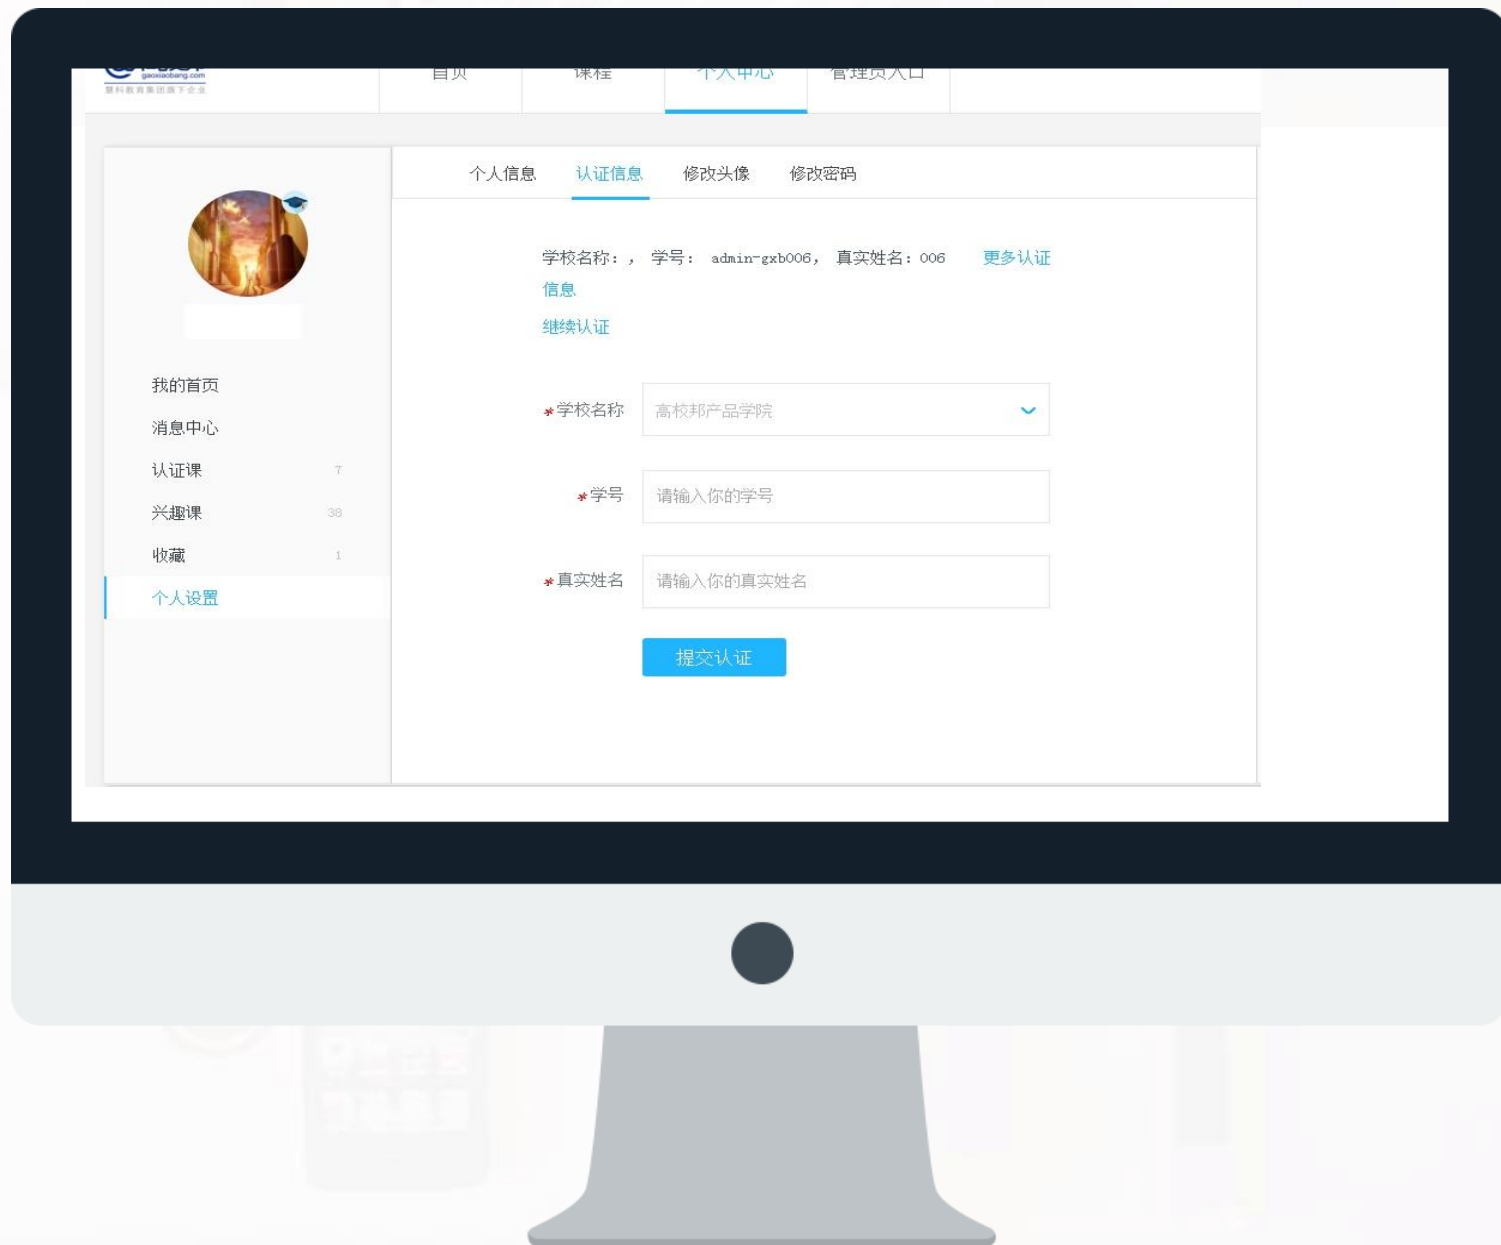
gaoxiaobang.com
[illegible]

首页 课程 个人中心 管理员入口

个人信息 认证信息 修改头像 修改密码

学校名称：， 学号： admin-gxb006， 真实姓名：006 更多认证信息

继续认证

我的首页
消息中心
认证课 7
兴趣课 38
收藏 1
个人设置

*学校名称 高校邦产品学院

*学号 请输入你的学号

*真实姓名 请输入你的真实姓名

提交认证